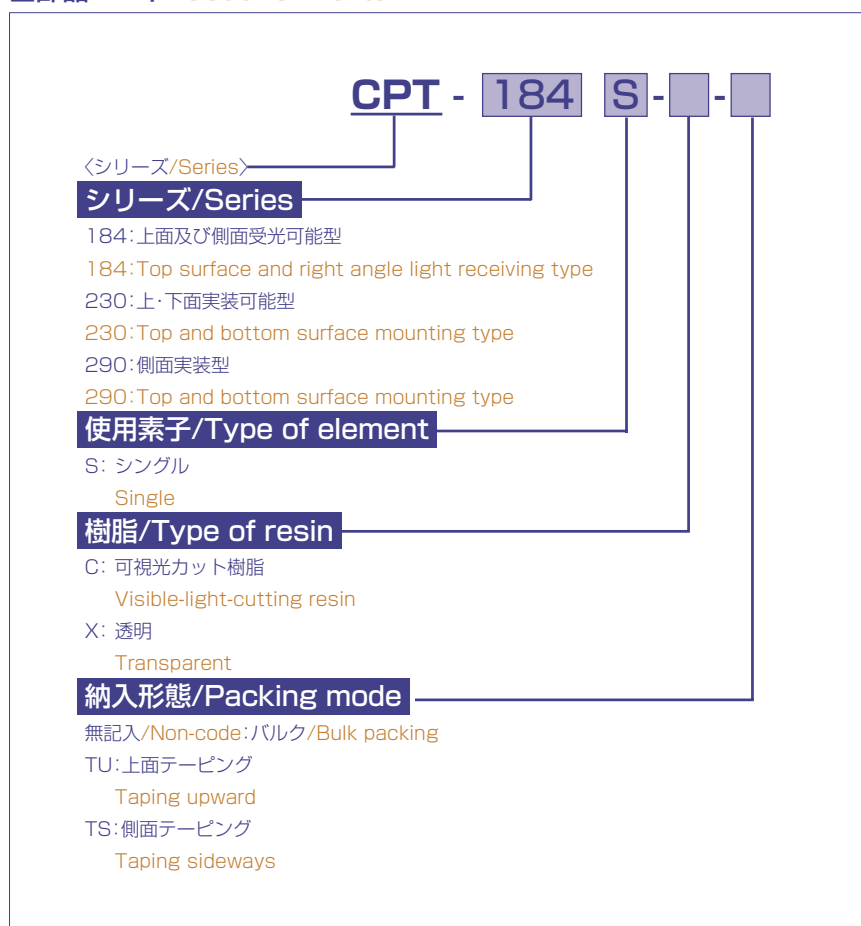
CPT - 184 S - -

〈シリーズ/Series〉

シリーズ/Series

184:上面及び側面受光可能型

184:Top surface and right angle light receiving type

230:上･下面実装可能型

230:Top and bottom surface mounting type

290:側面実装型

290:Top and bottom surface mounting type

使用素子/Type of element

S: シングル

Single

樹脂/Type of resin

C: 可視光カット樹脂

Visible-light-cutting resin

X: 透明

Transparent

納入形態/Packing mode

無記入/Non-code:バルク/Bulk packing

TU:上面テーピング

Taping upward

TS:側面テーピング

Taping sideways